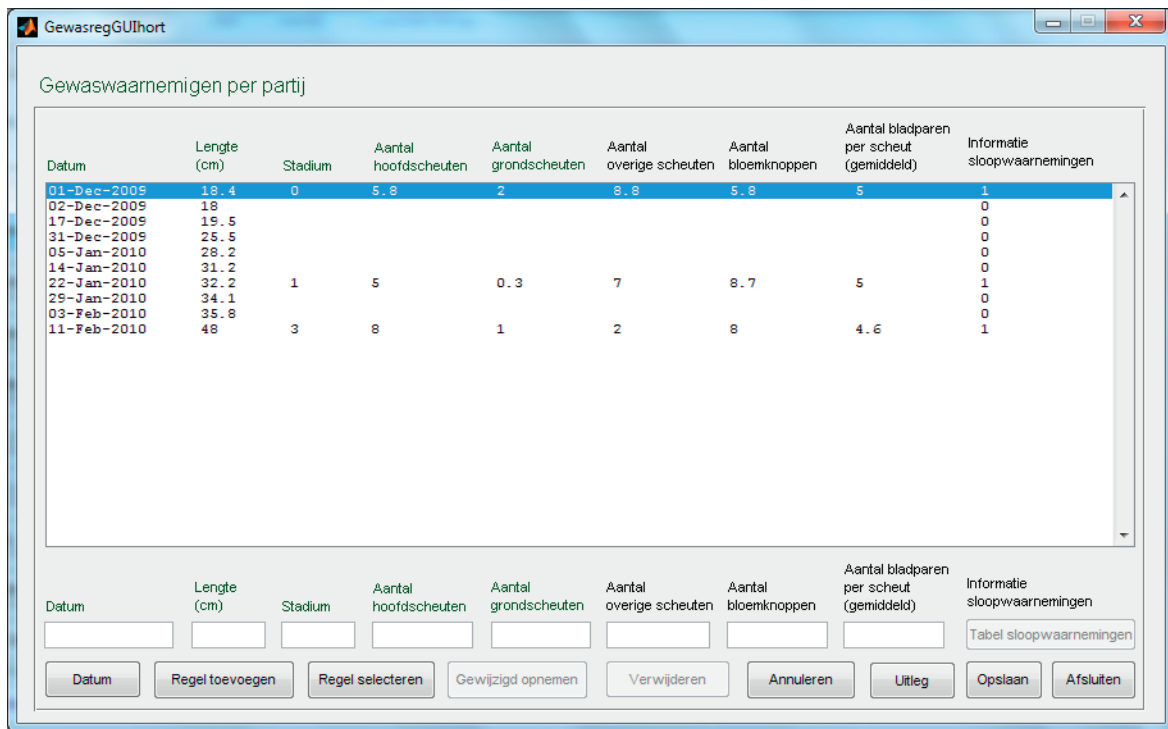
GewasregGUIhort

Gewaswaarnemigen per partij

| Datum | Lengte (cm) | Stadium | Aantal hoofdscheuten | Aantal grondscheuten | Aantal overige scheuten | Aantal bloemknoppen | Aantal bladparen per scheut (gemiddeld) | Informatie sloopwaarnemingen |
|---|---|---|---|---|---|---|---|---|
| 01-Dec-2009 | 18.4 | 0 | 5.8 | 2 | 8.8 | 5.8 | 5 | 1 |
| 02-Dec-2009 | 18 | | | | | | | 0 |
| 17-Dec-2009 | 19.5 | | | | | | | 0 |
| 31-Dec-2009 | 25.5 | | | | | | | 0 |
| 05-Jan-2010 | 28.2 | | | | | | | 0 |
| 14-Jan-2010 | 31.2 | | | | | | | 0 |
| 22-Jan-2010 | 32.2 | 1 | 5 | 0.3 | 7 | 8.7 | 5 | 1 |
| 29-Jan-2010 | 34.1 | | | | | | | 0 |
| 03-Feb-2010 | 35.8 | | | | | | | 0 |
| 11-Feb-2010 | 48 | 3 | 8 | 1 | 2 | 8 | 4.6 | 1 |

Datum | Lengte (cm) | Stadium | Aantal hoofdscheuten | Aantal grondscheuten | Aantal overige scheuten | Aantal bloemknoppen | Aantal bladparen per scheut (gemiddeld) | Informatie sloopwaarnemingen

Tabel sloopwaarnemingen

Datum | Regel toevoegen | Regel selecteren | Gewijzigd opnemen | Verwijderen | Annuleren | Uitleg | Opslaan | Afsluiten